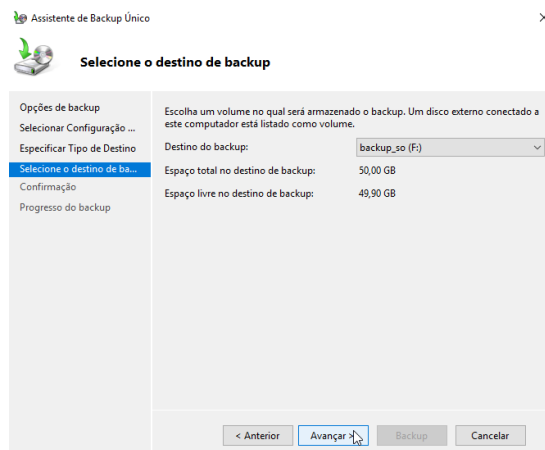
Assistente de Backup Único

Selecione o destino de backup

Opções de backup
Selecionar Configuração ...
Especificar Tipo de Destino
Selecione o destino de ba...
Confirmação
Progresso do backup

Escolha um volume no qual será armazenado o backup. Um disco externo conectado a este computador está listado como volume.

Destino do backup: backup_so (F:)

Espaço total no destino de backup: 50,00 GB

Espaço livre no destino de backup: 49,90 GB

< Anterior
Avançar >
Backup
Cancelar